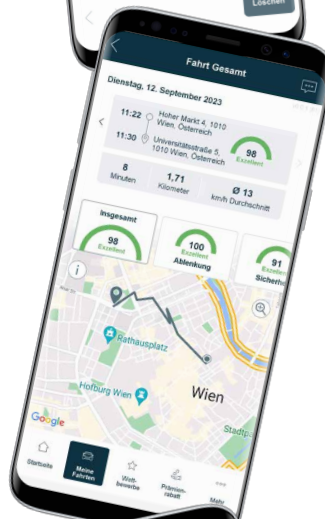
Löschen

Fahrt Gesamt

Dienstag, 12. September 2023

11:22 Hoher Markt 4, 1010 Wien, Österreich

11:30 Universitätsstraße 5, 1010 Wien, Österreich

98 Exzellent

8 Minuten

1,71 Kilometer

Ø 13 km/h Durchschnitt

Insgesamt
98 Exzellent

100 Exzellent Ablenkung

91 Sicherh

Rathausplatz

Hofburg Wien

Wien

Stadtp

Google

Startseite

Meine Fahrten

Wettbewerbe

Prämienrabatt

Mehr